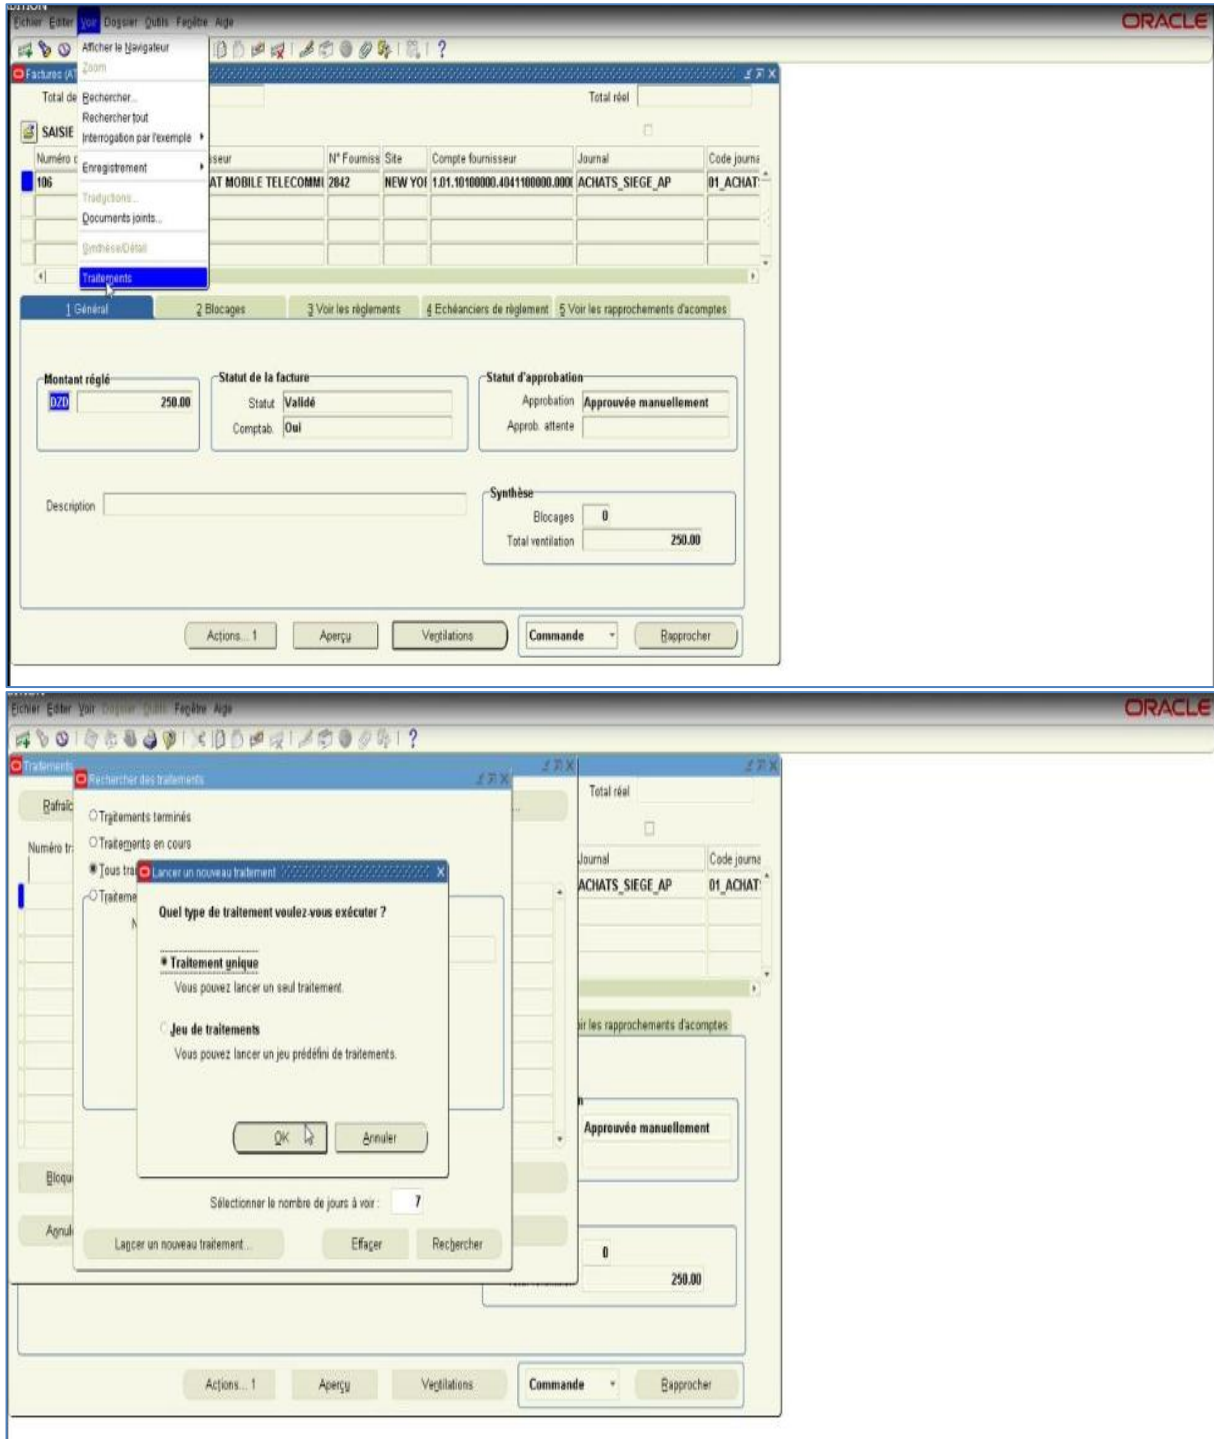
Fichier Editer Voir Dossier Outils Fenêtre Aide
ORACLE

Afficher le Navigateur
Zoom
Rechercher...
Rechercher tout
Interrogation par l'exemple
Enregistrement
Traductions...
Documents joints...
Synthèse/Détail
Traitements

Factures (A
Total de
Total réel
SAISIE

| Numéro c | | sseur | N° Fourniss | Site | Compte fournisseur | Journal | Code journa |
|---|---|---|---|---|---|---|---|
| 106 | | AT MOBILE TELECOMM | 2842 | NEW YOI | 1.01.10100000.4041100000.000 | ACHATS_SIEGE_AP | 01_ACHAT |

1 Général
2 Blocages
3 Voir les règlements
4 Echéanciers de règlement
5 Voir les rapprochements d'acomptes

Montant réglé
DZD 250.00

Statut de la facture
Statut Validé
Comptab. Oui

Statut d'approbation
Approbation Approuvée manuellement
Approb. attente

Description

Synthèse
Blocages 0
Total ventilation 250.00

Actions... 1
Aperçu
Ventilations
Commande
Rapprocher

Fichier Editer Voir Dossier Outils Fenêtre Aide
ORACLE

Traitements
Rafraîc
Numéro tr
Rechercher des traitements
Traitements terminés
Traitements en cours
Tous tra
Traiteme
Total réel
Journal
Code journa
ACHATS_SIEGE_AP
01_ACHAT

Lancer un nouveau traitement
Quel type de traitement voulez-vous exécuter ?
Traitement unique
Vous pouvez lancer un seul traitement.
Jeu de traitements
Vous pouvez lancer un jeu prédéfini de traitements.
OK
Annuler

ir les rapprochements d'acomptes
Approuvée manuellement
Bloqu
Annul
Sélectionner le nombre de jours à voir : 7
Lancer un nouveau traitement...
Effacer
Rechercher
0
250.00

Actions... 1
Aperçu
Ventilations
Commande
Rapprocher